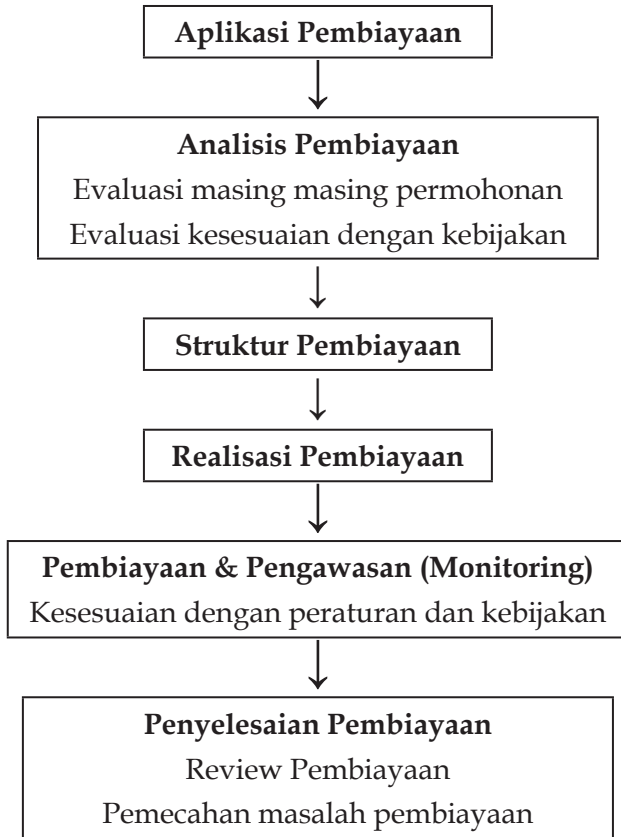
Aplikasi Pembiayaan

Analisis Pembiayaan
Evaluasi masing masing permohonan
Evaluasi kesesuaian dengan kebijakan

Struktur Pembiayaan

Realisasi Pembiayaan

Pembiayaan & Pengawasan (Monitoring)
Kesesuaian dengan peraturan dan kebijakan

Penyelesaian Pembiayaan
Review Pembiayaan
Pemecahan masalah pembiayaan